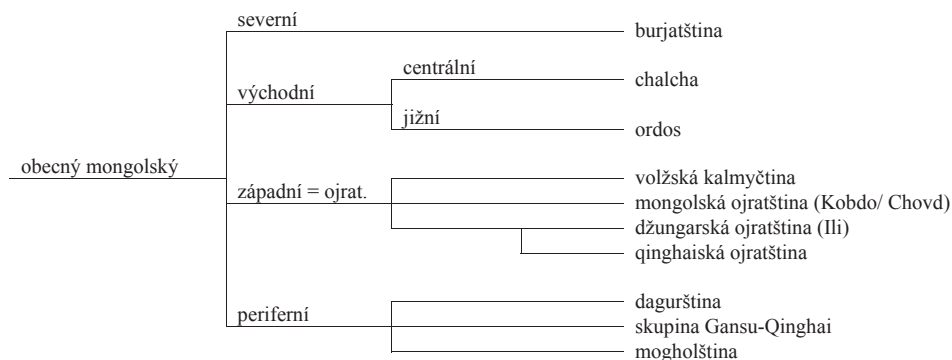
obecný mongolský

severní

burjatština

východní

centrální

chalcha

jižní

ordos

západní = ojrat.

volžská kalmyčtina

mongolská ojratština (Kobdo/ Chovd)

džungarská ojratština (Ili)

qinghaiská ojratština

periferní

dagurština

skupina Gansu-Qinghai

mogholština